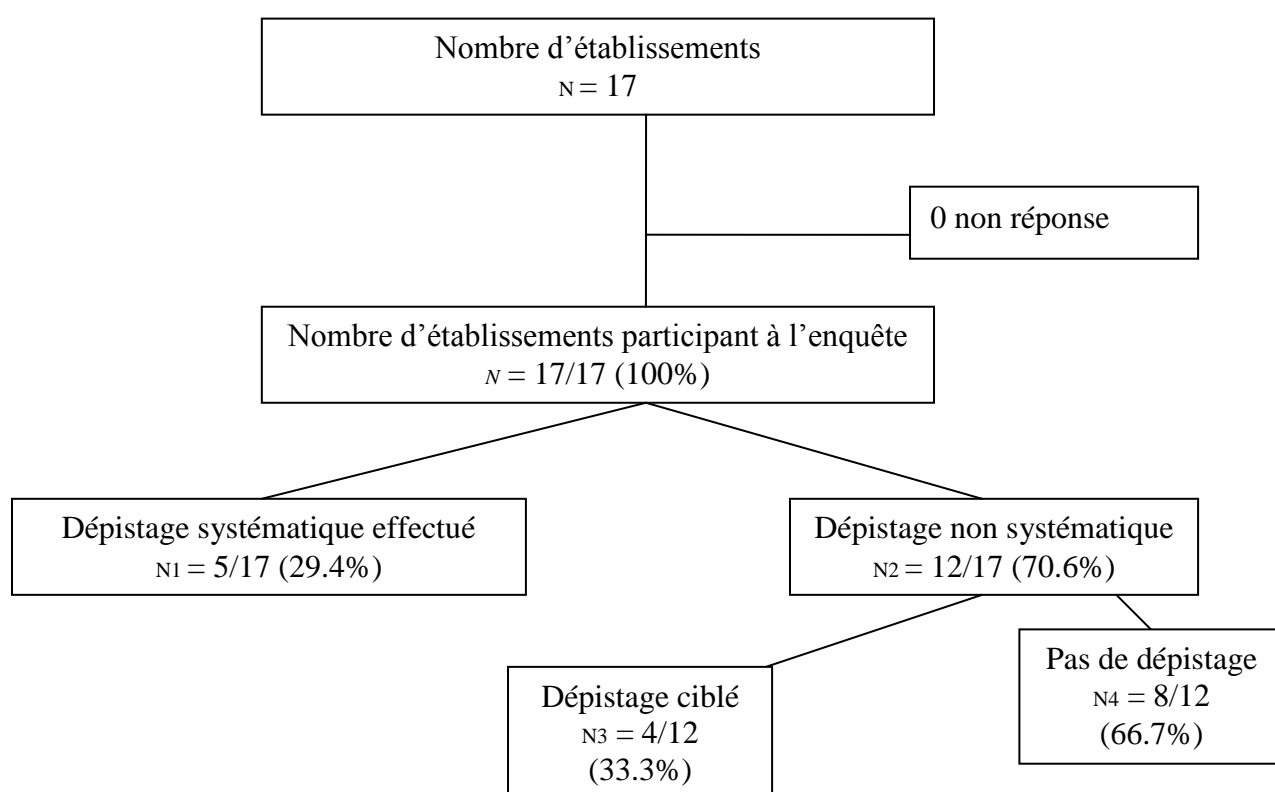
Nombre d'établissements
N = 17

0 non réponse

Nombre d'établissements participant à l'enquête
$N$ = 17/17 (100%)

Dépistage systématique effectué
N1 = 5/17 (29.4%)

Dépistage non systématique
N2 = 12/17 (70.6%)

Dépistage ciblé
N3 = 4/12
(33.3%)

Pas de dépistage
N4 = 8/12
(66.7%)